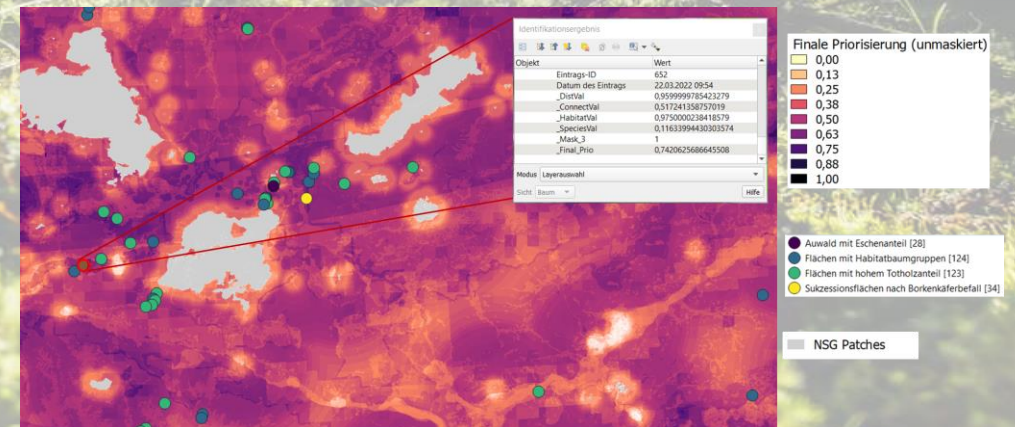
Identifikationsergebnis

| Objekt | Wert |
|---|---|
| Eintrags-ID | 652 |
| Datum des Eintrags | 22.03.2022 09:54 |
| _DistVal | 0,9599999785423279 |
| _ConnectVal | 0,517241358757019 |
| _HabitatVal | 0,9750000238418579 |
| _SpeciesVal | 0,11633994430303574 |
| _Mask_3 | 1 |
| _Final_Prio | 0,7420625686645508 |

Modus Layerauswahl
Sicht Baum
Hilfe

Finale Priorisierung (unmaskiert)
0,00
0,13
0,25
0,38
0,50
0,63
0,75
0,88
1,00

Auwald mit Eschenanteil [28]
Flächen mit Habitatbaumgruppen [124]
Flächen mit hohem Totholzanteil [123]
Sukzessionsflächen nach Borkenkäferbefall [34]

NSG Patches